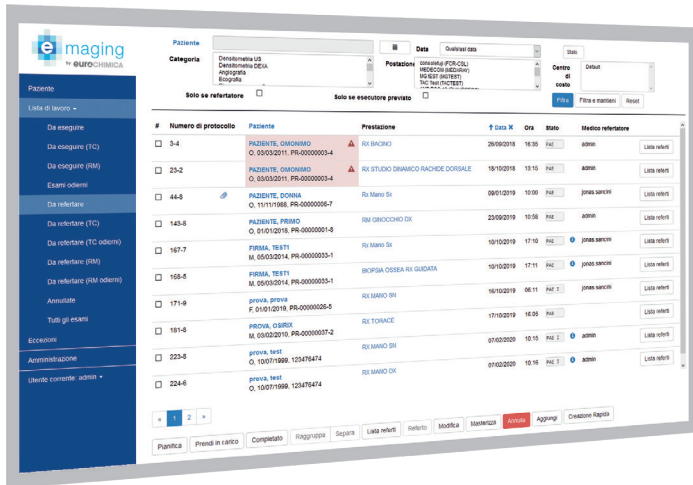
e maging by EUROCHIMICA

Paziente
Lista di lavoro
Da eseguire
Da eseguire (TC)
Da eseguire (RM)
Esami odierni
Da refertare
Da refertare (TC)
Da refertare (TC odierni)
Da refertare (RM)
Da refertare (RM odierni)
Annullate
Tutti gli esami
Eccezioni
Amministrazione
Utente corrente: admin

Paziente
Categoria: Densitometria US, Densitometria DEXA, Angiografia, Ecografia
Data: Qualsiasi data
Postazione: consolelup (FCR-CGL), MEDECOM (MEDIAN), MG TEST (MGTEST), TAC Test (TACTEST)
Stato
Centro di costo: Default
Solo se refertatore
Solo se esecutore previsto
Filtra
Filtra e mantieni
Reset

| # | Numero di protocollo | Paziente | Prestazione | Data | Ora | Stato | Medico refertatore | |
|---|---|---|---|---|---|---|---|---|
| | 3-4 | PAZIENTE, OMONIMO O, 03/03/2011, PR-00000003-4 | RX BACINO | 26/09/2018 | 16:35 | PAE | admin | Lista referti |
| | 23-2 | PAZIENTE, OMONIMO O, 03/03/2011, PR-00000003-4 | RX STUDIO DINAMICO RACHIDE DORSALE | 18/10/2018 | 13:15 | PAE | admin | Lista referti |
| | 44-5 | PAZIENTE, DONNA O, 11/11/1988, PR-00000006-7 | Rx Mano Sx | 09/01/2019 | 10:00 | PAE | jonas sancini | Lista referti |
| | 143-8 | PAZIENTE, PRIMO O, 01/01/2018, PR-00000001-8 | RM GINOCCHIO DX | 23/09/2019 | 10:58 | PAE | admin | Lista referti |
| | 167-7 | FIRMA, TEST1 M, 05/03/2014, PR-00000033-1 | Rx Mano Sx | 10/10/2019 | 17:10 | PAE | jonas sancini | Lista referti |
| | 168-5 | FIRMA, TEST1 M, 05/03/2014, PR-00000033-1 | BIOPSIA OSSEA RX GUIDATA | 10/10/2019 | 17:11 | PAE | jonas sancini | Lista referti |
| | 171-9 | prova, prova F, 01/01/2019, PR-00000026-5 | RX MANO SN | 16/10/2019 | 06:11 | PAE | jonas sancini | Lista referti |
| | 181-8 | PROVA, OSIRIX M, 03/02/2010, PR-00000037-2 | RX TORACE | 17/10/2019 | 16:05 | PAE | | Lista referti |
| | 223-8 | prova, test O, 10/07/1999, 123476474 | RX MANO SN | 07/02/2020 | 10:15 | PAE | admin | Lista referti |
| | 224-6 | prova, test O, 10/07/1999, 123476474 | RX MANO DX | 07/02/2020 | 10:16 | PAE | admin | Lista referti |

« 1 2 »

Pianifica | Prendi in carico | Completato | Raggruppa | Separa | Lista referti | Referto | Modifica | Masterizza | Annulla | Aggiungi | Creazione Rapida